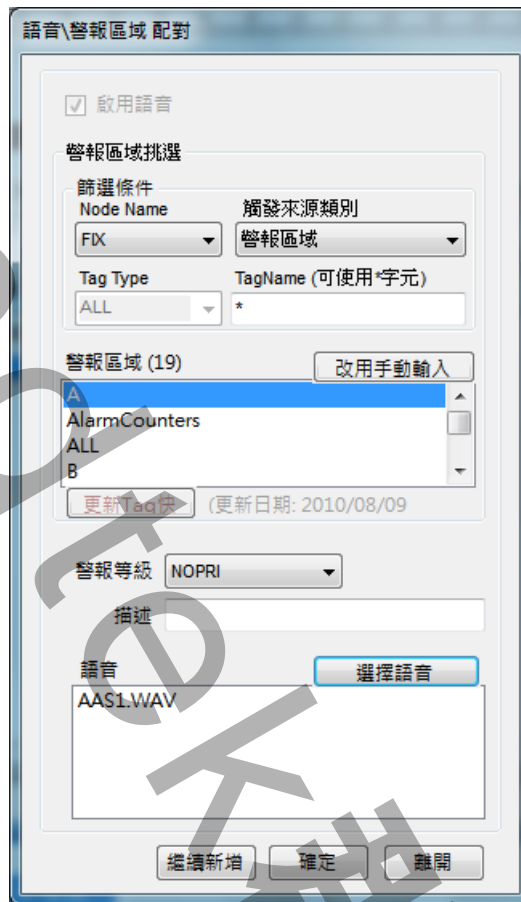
語音\警報區域 配對

啟用語音

警報區域挑選

篩選條件

Node Name
FIX

觸發來源類別
警報區域

Tag Type
ALL

TagName (可使用*字元)
*

警報區域 (19)

改用手動輸入

A
AlarmCounters
ALL
B

更新Tag快
(更新日期: 2010/08/09

警報等級 NOPRI

描述

語音

選擇語音

AAS1.WAV

繼續新增
確定
離開